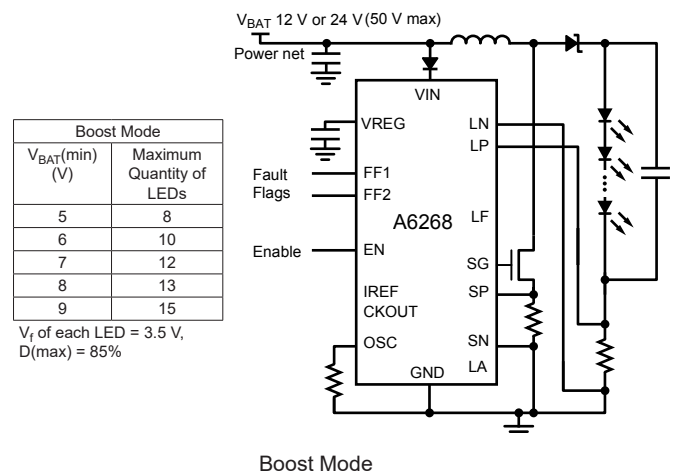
$V_{BAT}$ 12 V or 24 V (50 V max)

Power net

VIN

VREG

LN

LP

Fault Flags

FF1

FF2

A6268

LF

Enable

EN

SG

IREF

SP

CKOUT

OSC

SN

GND

LA

| Boost Mode | |
|---|---|
| $V_{BAT}$(min) (V) | Maximum Quantity of LEDs |
| 5 | 8 |
| 6 | 10 |
| 7 | 12 |
| 8 | 13 |
| 9 | 15 |

$V_f$ of each LED = 3.5 V, D(max) = 85%

Boost Mode